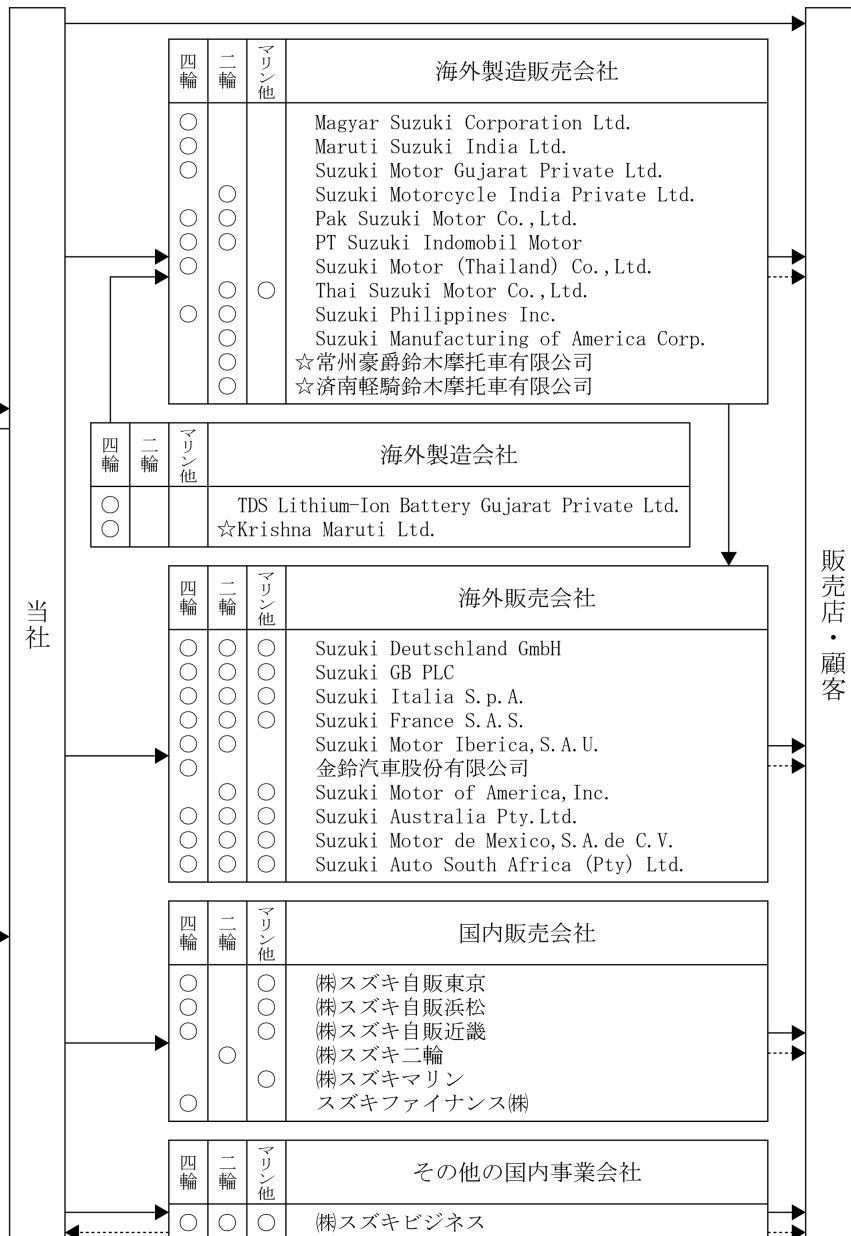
当社

| 四輪 | 二輪 | マリン他 | 海外製造販売会社 |
|---|---|---|---|
| ○ | | | Magyar Suzuki Corporation Ltd. |
| ○ | | | Maruti Suzuki India Ltd. |
| ○ | | | Suzuki Motor Gujarat Private Ltd. |
| | ○ | | Suzuki Motorcycle India Private Ltd. |
| ○ | ○ | | Pak Suzuki Motor Co.,Ltd. |
| ○ | ○ | | PT Suzuki Indomobil Motor |
| ○ | | | Suzuki Motor (Thailand) Co.,Ltd. |
| | ○ | ○ | Thai Suzuki Motor Co.,Ltd. |
| ○ | ○ | | Suzuki Philippines Inc. |
| | ○ | | Suzuki Manufacturing of America Corp. |
| | ○ | | ☆常州豪爵鈴木摩托車有限公司 |
| | ○ | | ☆済南軽騎鈴木摩托車有限公司 |

| 四輪 | 二輪 | マリン他 | 海外製造会社 |
|---|---|---|---|
| ○ | | | TDS Lithium-Ion Battery Gujarat Private Ltd. |
| ○ | | | ☆Krishna Maruti Ltd. |

| 四輪 | 二輪 | マリン他 | 海外販売会社 |
|---|---|---|---|
| ○ | ○ | ○ | Suzuki Deutschland GmbH |
| ○ | ○ | ○ | Suzuki GB PLC |
| ○ | ○ | ○ | Suzuki Italia S.p.A. |
| ○ | ○ | ○ | Suzuki France S.A.S. |
| ○ | ○ | | Suzuki Motor Iberica,S.A.U. |
| ○ | | | 金鈴汽車股份有限公司 |
| | ○ | ○ | Suzuki Motor of America,Inc. |
| ○ | ○ | ○ | Suzuki Australia Pty.Ltd. |
| ○ | ○ | ○ | Suzuki Motor de Mexico,S.A.de C.V. |
| ○ | ○ | ○ | Suzuki Auto South Africa (Pty) Ltd. |

| 四輪 | 二輪 | マリン他 | 国内販売会社 |
|---|---|---|---|
| ○ | | ○ | ㈱スズキ自販東京 |
| ○ | | ○ | ㈱スズキ自販浜松 |
| ○ | | ○ | ㈱スズキ自販近畿 |
| | ○ | | ㈱スズキ二輪 |
| | | ○ | ㈱スズキマリン |
| ○ | | | スズキファイナンス㈱ |

| 四輪 | 二輪 | マリン他 | その他の国内事業会社 |
|---|---|---|---|
| ○ | ○ | ○ | ㈱スズキビジネス |

販売店・顧客